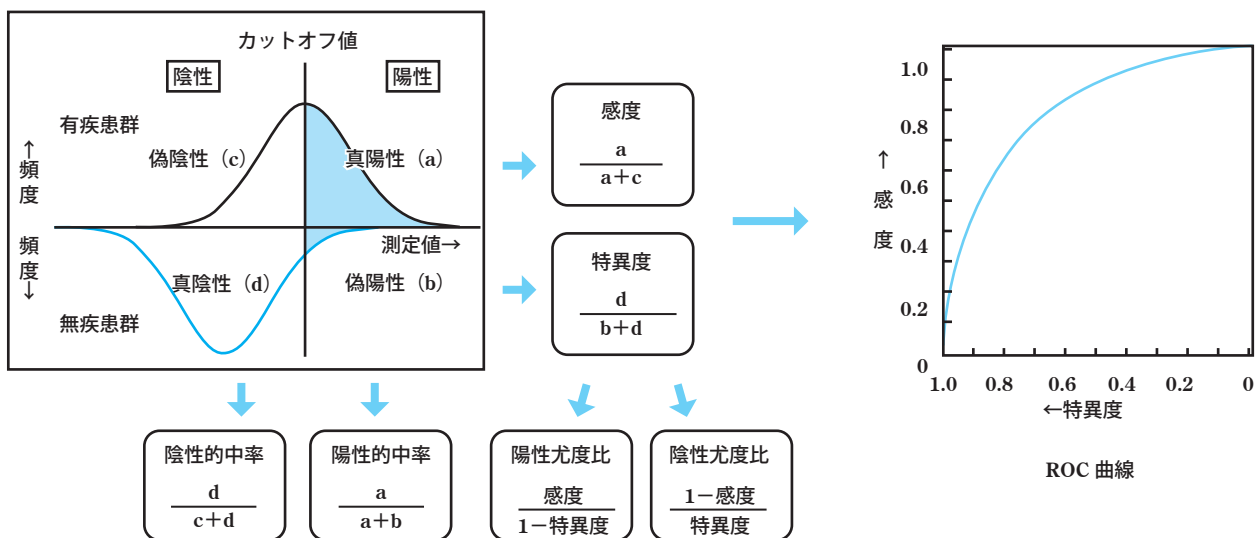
カットオフ値

陰性

陽性

有疾患群

↑
頻
度

偽陰性（c）

真陽性（a）

測定値→

頻
度
↓

真陰性（d）

偽陽性（b）

無疾患群

感度

$\frac{a}{a+c}$

特異度

$\frac{d}{b+d}$

1.0
0.8
0.6
0.4
0.2
0

↑
感
度

1.0　0.8　0.6　0.4　0.2　0

←特異度

ROC 曲線

陰性的中率

$\frac{d}{c+d}$

陽性的中率

$\frac{a}{a+b}$

陽性尤度比

$\frac{感度}{1-特異度}$

陰性尤度比

$\frac{1-感度}{特異度}$